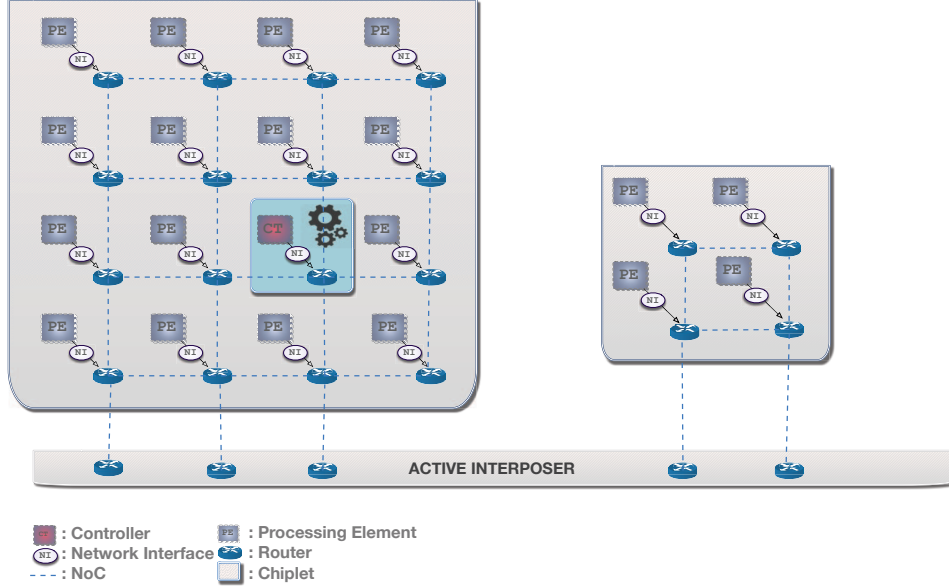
PE PE PE PE
NI NI NI NI
PE PE PE PE
NI NI NI NI
PE PE CT PE
NI NI NI NI
PE PE PE PE
NI NI NI NI

PE PE
NI NI
PE PE
NI NI

ACTIVE INTERPOSER

: Controller
NI : Network Interface
: NoC
PE : Processing Element
: Router
: Chiplet